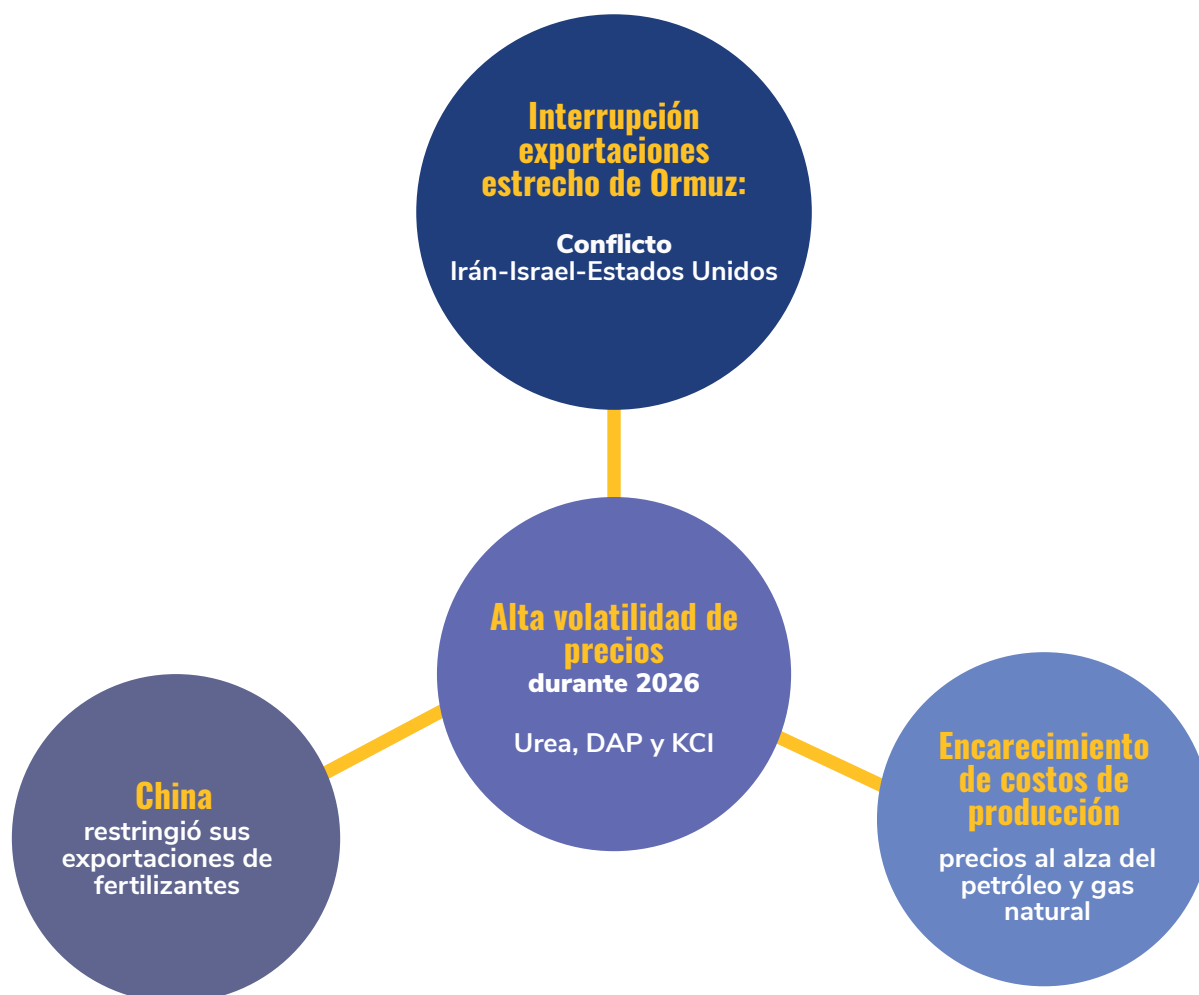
Interrupción exportaciones estrecho de Ormuz:

Conflicto Irán-Israel-Estados Unidos

Alta volatilidad de precios durante 2026

Urea, DAP y KCl

China restringió sus exportaciones de fertilizantes

Encarecimiento de costos de producción

precios al alza del petróleo y gas natural